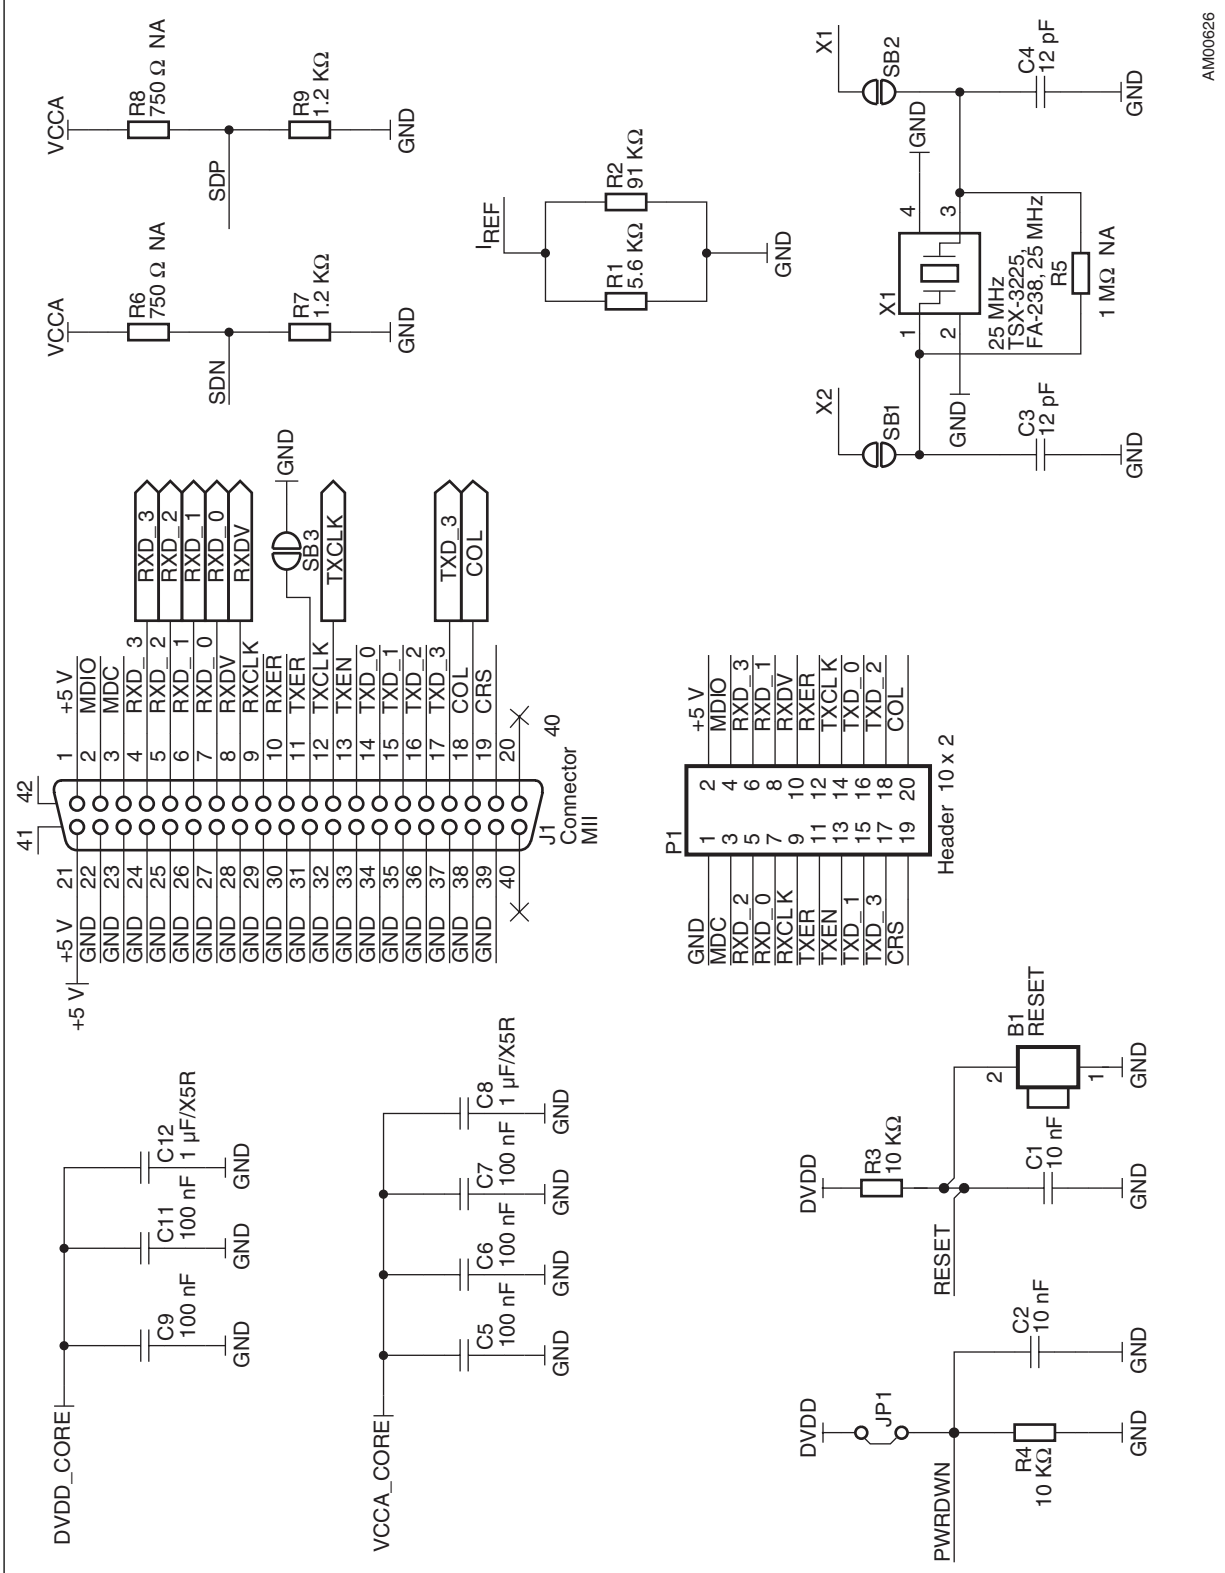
VCCA
R8
750 Ω NA
R9
1.2 KΩ
GND
SDP
VCCA
R6
750 Ω NA
R7
1.2 KΩ
GND
SDN
$I_{REF}$
R2
91 KΩ
R1
5.6 KΩ
GND
X1
SB2
C4
12 pF
GND
GND
4
3
X1
1
2
25 MHz
TSX-3225,
FA-238, 25 MHz
R5
1 MΩ NA
GND
X2
SB1
C3
12 pF
GND
AM00626
GND
SB3
RXD_3
RXD_2
RXD_1
RXD_0
RXDV
TXCLK
TXD_3
COL
+5 V
1 +5 V
2 MDIO
3 MDC
4 RXD_3
5 RXD_2
6 RXD_1
7 RXD_0
8 RXDV
9 RXCLK
10 RXER
11 TXER
12 TXCLK
13 TXEN
14 TXD_0
15 TXD_1
16 TXD_2
17 TXD_3
18 COL
19 CRS
20
40
42
41
21 +5 V
22 GND
23 GND
24 GND
25 GND
26 GND
27 GND
28 GND
29 GND
30 GND
31 GND
32 GND
33 GND
34 GND
35 GND
36 GND
37 GND
38 GND
39 GND
40
J1
Connector
MII
P1
| GND | 1 | 2 | +5 V |
|---|---|---|---|
| MDC | 3 | 4 | MDIO |
| RXD_2 | 5 | 6 | RXD_3 |
| RXD_0 | 7 | 8 | RXD_1 |
| RXCLK | 9 | 10 | RXDV |
| TXER | 11 | 12 | RXER |
| TXEN | 13 | 14 | TXCLK |
| TXD_1 | 15 | 16 | TXD_0 |
| TXD_3 | 17 | 18 | TXD_2 |
| CRS | 19 | 20 | COL |
Header 10 x 2
DVDD_CORE
C12
1 µF/X5R
GND
C11
100 nF
GND
C9
100 nF
GND
VCCA_CORE
C8
1 µF/X5R
GND
C7
100 nF
GND
C6
100 nF
GND
C5
100 nF
GND
B1
RESET
2
1
GND
DVDD
R3
10 KΩ
C1
10 nF
GND
RESET
DVDD
JP1
C2
10 nF
GND
R4
10 KΩ
GND
PWRDWN